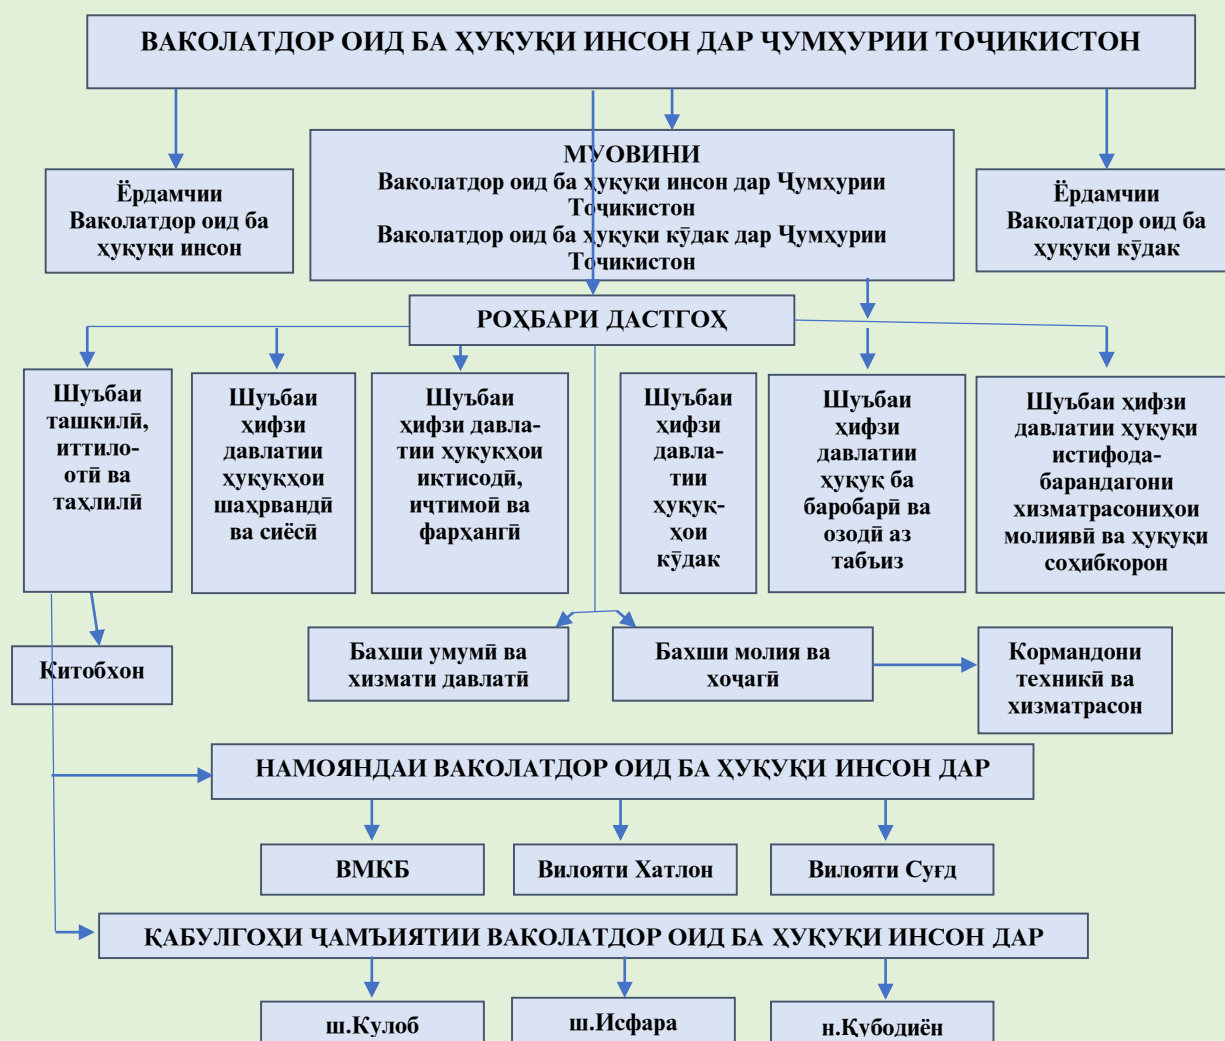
ВАКОЛАТДОР ОИД БА ҲУҚУҚИ ИНСОН ДАР ҶУМҲУРИИ ТОҶИКИСТОН

Ёрдамчии Ваколатдор оид ба ҳуқуқи инсон

МУОВИНИ
Ваколатдор оид ба ҳуқуқи инсон дар Ҷумҳурии Тоҷикистон
Ваколатдор оид ба ҳуқуқи кӯдак дар Ҷумҳурии Тоҷикистон

Ёрдамчии Ваколатдор оид ба ҳуқуқи кӯдак

РОҲБАРИ ДАСТГОҲ

Шуъбаи ташкилӣ, иттилоотӣ ва таҳлилӣ

Шуъбаи ҳифзи давлатии ҳуқуқҳои шаҳрвандӣ ва сиёсӣ

Шуъбаи ҳифзи давлатии ҳуқуқҳои иқтисодӣ, иҷтимоӣ ва фарҳангӣ

Шуъбаи ҳифзи давлатии ҳуқуқҳои кӯдак

Шуъбаи ҳифзи давлатии ҳуқуқ ба баробарӣ ва озодӣ аз табъиз

Шуъбаи ҳифзи давлатии ҳуқуқи истифодабарандагони хизматрасониҳои молиявӣ ва ҳуқуқи соҳибкорон

Китобхон

Бахши умумӣ ва хизмати давлатӣ

Бахши молия ва хоҷагӣ

Кормандони техникӣ ва хизматрасон

НАМОЯНДАИ ВАКОЛАТДОР ОИД БА ҲУҚУҚИ ИНСОН ДАР

ВМКБ

Вилояти Хатлон

Вилояти Суғд

ҚАБУЛГОҲИ ҶАМЪИЯТИИ ВАКОЛАТДОР ОИД БА ҲУҚУҚИ ИНСОН ДАР

ш.Кулоб

ш.Исфара

н.Қубодиён